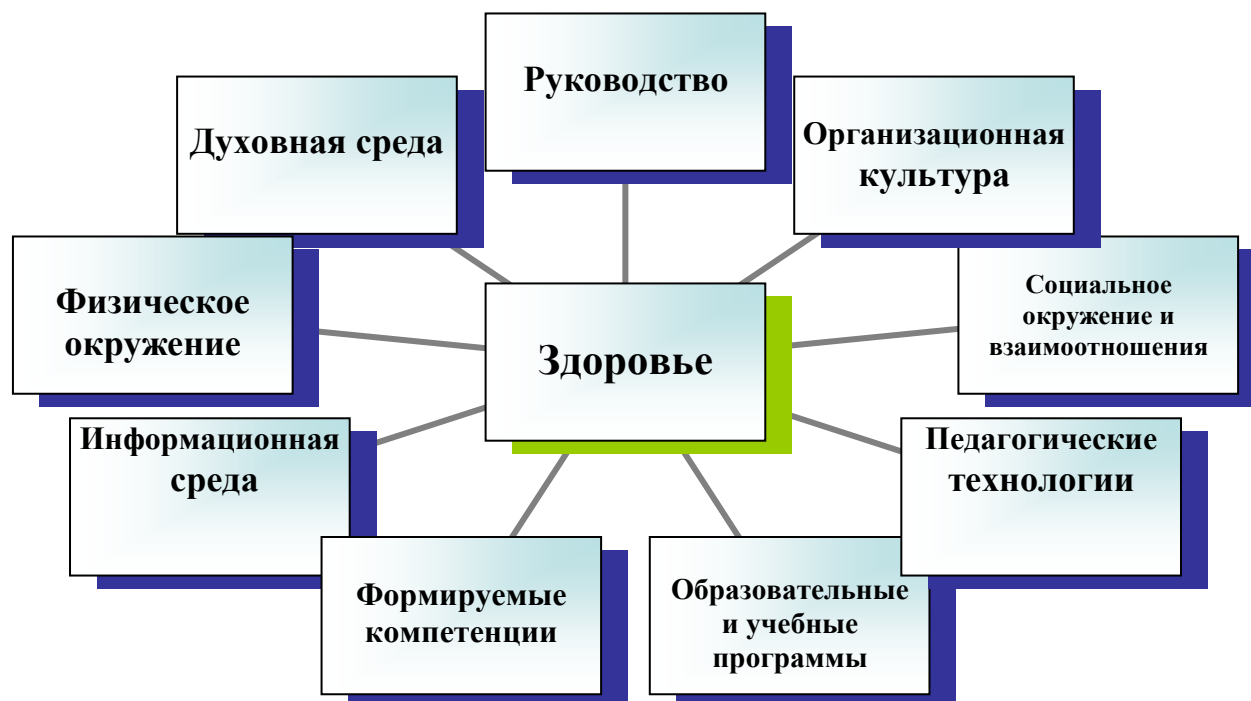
Руководство

Духовная среда

Организационная культура

Физическое окружение

Здоровье

Социальное окружение и взаимоотношения

Информационная среда

Педагогические технологии

Формируемые компетенции

Образовательные и учебные программы